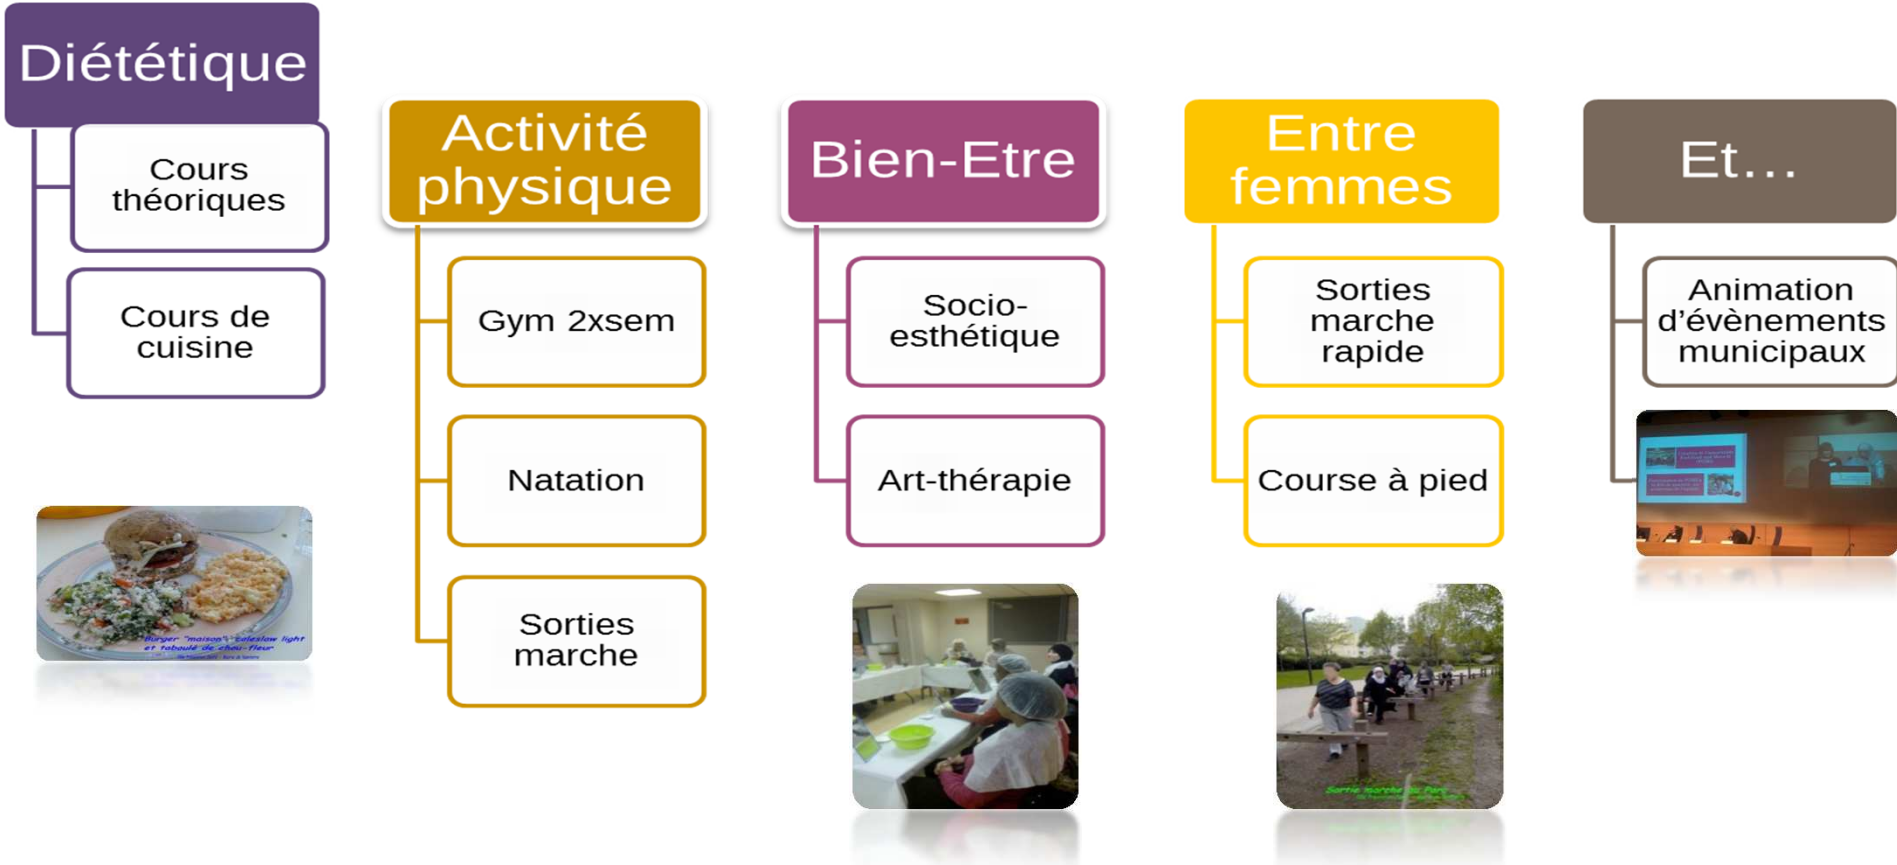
Diététique

Cours théoriques

Cours de cuisine

Burger "maison", coleslaw light et taboulé de chou-fleur

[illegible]

Activité physique

Gym 2xsem

Natation

Sorties marche

Bien-Etre

Socio-esthétique

Art-thérapie

Entre femmes

Sorties marche rapide

Course à pied

Sortie marche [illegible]

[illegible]

Et…

Animation d’évènements municipaux